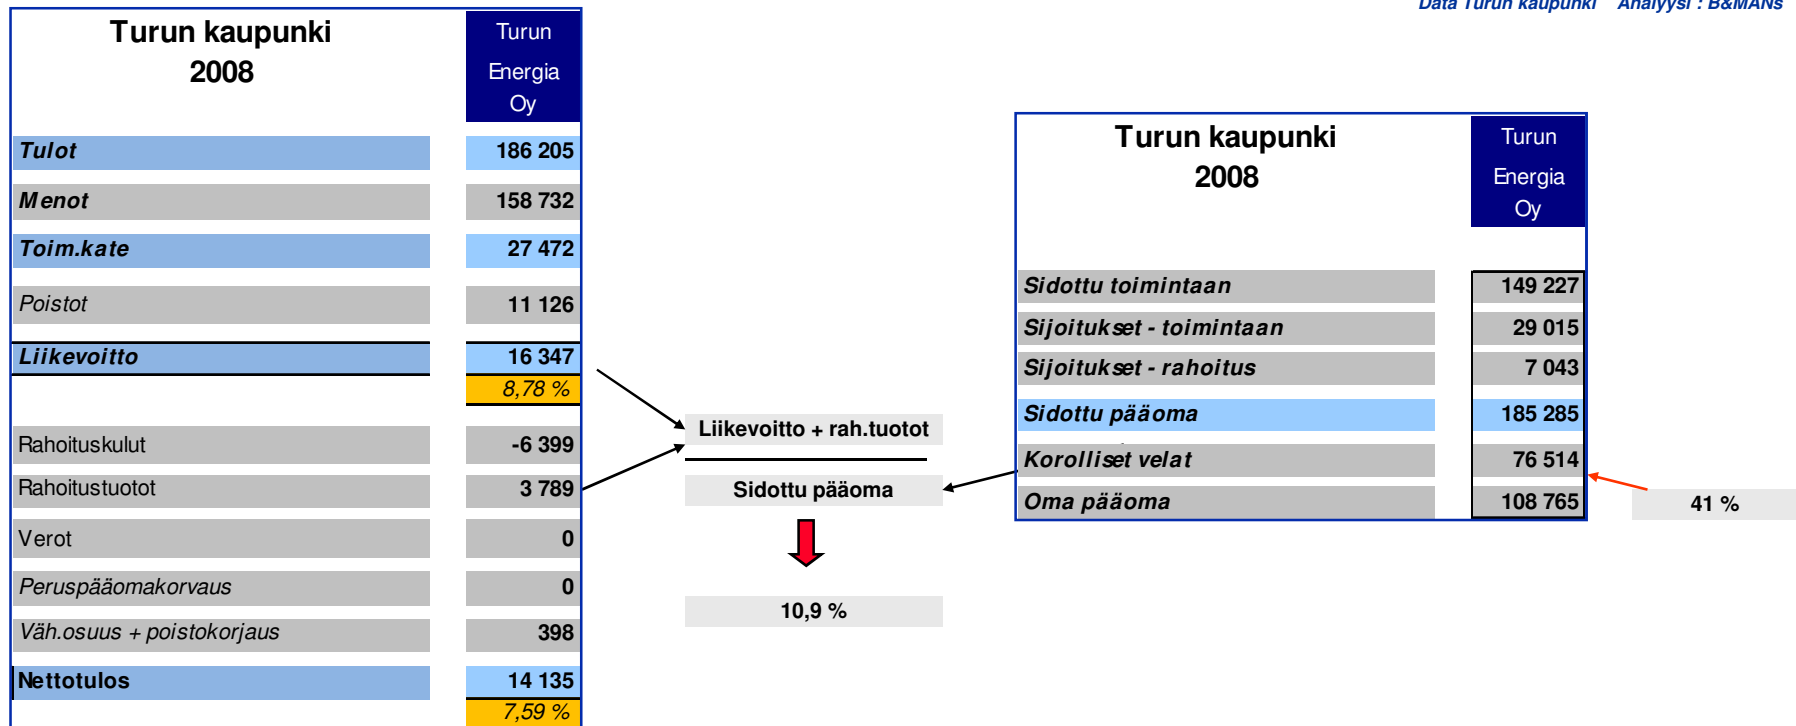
Data Turun kaupunki Analyysi : B&MANs

| Turun kaupunki 2008 | Turun Energia Oy |
|---|---|
| Tulot | 186 205 |
| Menot | 158 732 |
| Toim.kate | 27 472 |
| Poistot | 11 126 |
| Liikevoitto | 16 347 |
| | 8,78 % |
| Rahoituskulut | -6 399 |
| Rahoitustuotot | 3 789 |
| Verot | 0 |
| Peruspääomakorvaus | 0 |
| Väh.osuus + poistokorjaus | 398 |
| Nettotulos | 14 135 |
| | 7,59 % |

Liikevoitto + rah.tuotot

Sidottu pääoma

10,9 %

| Turun kaupunki 2008 | Turun Energia Oy |
|---|---|
| Sidottu toimintaan | 149 227 |
| Sijoitukset - toimintaan | 29 015 |
| Sijoitukset - rahoitus | 7 043 |
| Sidottu pääoma | 185 285 |
| Korolliset velat | 76 514 |
| Oma pääoma | 108 765 |

41 %